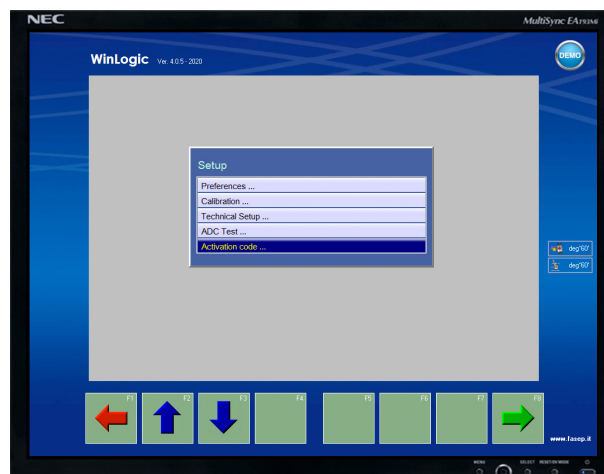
NEC

MultiSync EA193Mi

WinLogic Ver. 4.0.5 - 2020

DEMO

Setup

Preferences ...

Calibration ...

Technical Setup ...

ADC Test ...

Activation code ...

deg°60'

deg°60'

F1

F2

F3

F4

F5

F6

F7

F8

www.fasep.it

MENU

SELECT

POSITION MODE